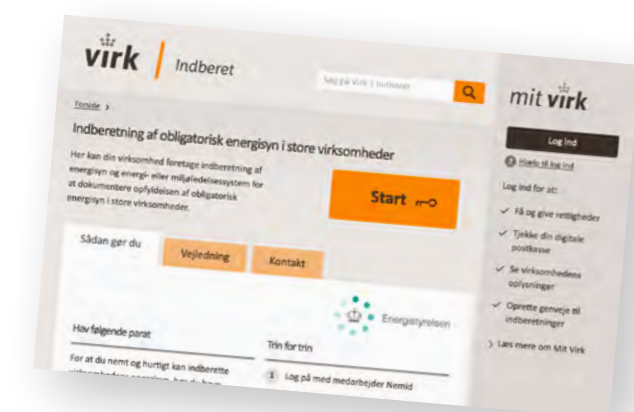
virk | Indberet

Søg på Virk | Indberet

Forside >

Indberetning af obligatorisk energisyn i store virksomheder

Her kan din virksomhed foretage indberetning af energisyn og energi- eller miljøledelsessystem for at dokumentere opfyldelsen af obligatorisk energisyn i store virksomheder.

Start

Sådan gør du

Vejledning

Kontakt

Energistyrelsen

Hav følgende parat

For at du nemt og hurtigt kan indberette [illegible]

Trin for trin

1 Log på med medarbejder Nemid

mit virk

Log ind

Hjælp til log ind

Log ind for at:

Få og give rettigheder

Tjekke din digitale postkasse

Se virksomhedens oplysninger

Oprette genveje til indberetninger

Læs mere om Mit Virk